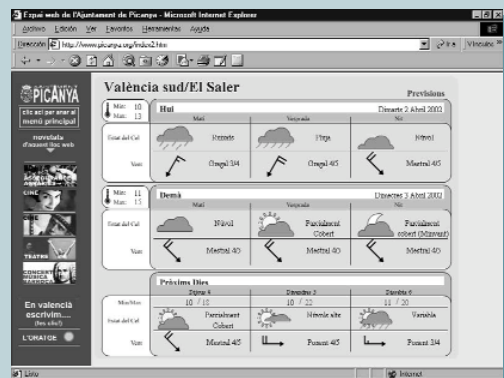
Espai web de l'Ajuntament de Picanya - Microsoft Internet Explorer

Archivo Edición Ver Favoritos Herramientas Ayuda

Dirección http://www.picanya.org/index2.htm Ir a Vínculos

PICANYA

clic ací per anar al menú principal

novetats d'aquest lloc web

CINE

TEATRE

CONCERT MÚSICA

En valencià escrivim... (tu sí?)

L'ORATGE

València sud/El Saler

Previsions

Màx: 16
Mín: 13

Hui

Dimarts 2 Abril 2002

| | Matí | Vesprada | Nit |
|---|---|---|---|
| Estat del Cel | Ruixats | Pluja | Núvol |
| Vent | Gregal 3/4 | Gregal 4/5 | Mestral 4/5 |

Màx: 11
Mín: 15

Demà

Dimecres 3 Abril 2002

| | Matí | Vesprada | Nit |
|---|---|---|---|
| Estat del Cel | Núvol | Parcialment Cobert | Parcialment cobert (Muntanya) |
| Vent | Mestral 40 | Mestral 40 | Mestral 40 |

Pròxims Dies

| Màx/Mín | Dijous 4 | Divendres 5 | Dissabte 6 |
|---|---|---|---|
| | 10 / 18 | 10 / 22 | 11 / 20 |
| Estat del Cel | Parcialment Cobert | Núvols alts | Variable |
| Vent | Mestral 4/5 | Ponent 4/5 | Ponent 3/4 |

Listo

Internet